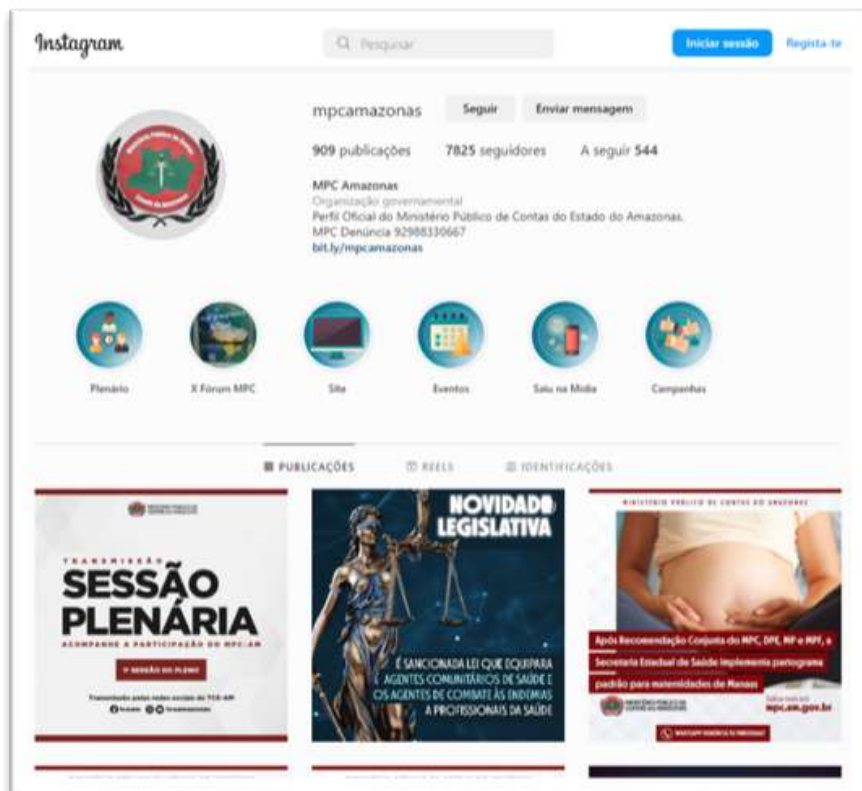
Instagram

Pesquisar

Iniciar sessão

Regista-te

mpcamazonas

Seguir

Enviar mensagem

909 publicações

7825 seguidores

A seguir 544

MPC Amazonas
Organização governamental
Perfil Oficial do Ministério Público de Contas do Estado do Amazonas.
MPC Denúncia 92988330667
bit.ly/mpcamazonas

Plenário

X Fórum MPC

Site

Eventos

Saiu na Mídia

Campanhas

PUBLICAÇÕES

REELS

IDENTIFICAÇÕES

TRANSMISSÃO
SESSÃO PLENÁRIA
ACOMPANHE A PARTICIPAÇÃO DO MPC-AM
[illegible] SESSÃO DO PLENO
Transmitido pelas redes sociais do TCE-AM

NOVIDADE LEGISLATIVA
É SANCIONADA LEI QUE EQUIPARA AGENTES COMUNITÁRIOS DE SAÚDE E OS AGENTES DE COMBATE ÀS ENDEMIAS A PROFISSIONAIS DA SAÚDE

MINISTÉRIO PÚBLICO DE CONTAS DO AMAZONAS
Após Recomendação Conjunta do MPC, DPE, MP e MPF, a Secretaria Estadual de Saúde implementa partograma padrão para maternidades de Manaus
Saiba mais em
mpc.am.gov.br
WHATSAPP DENÚNCIA 92 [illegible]